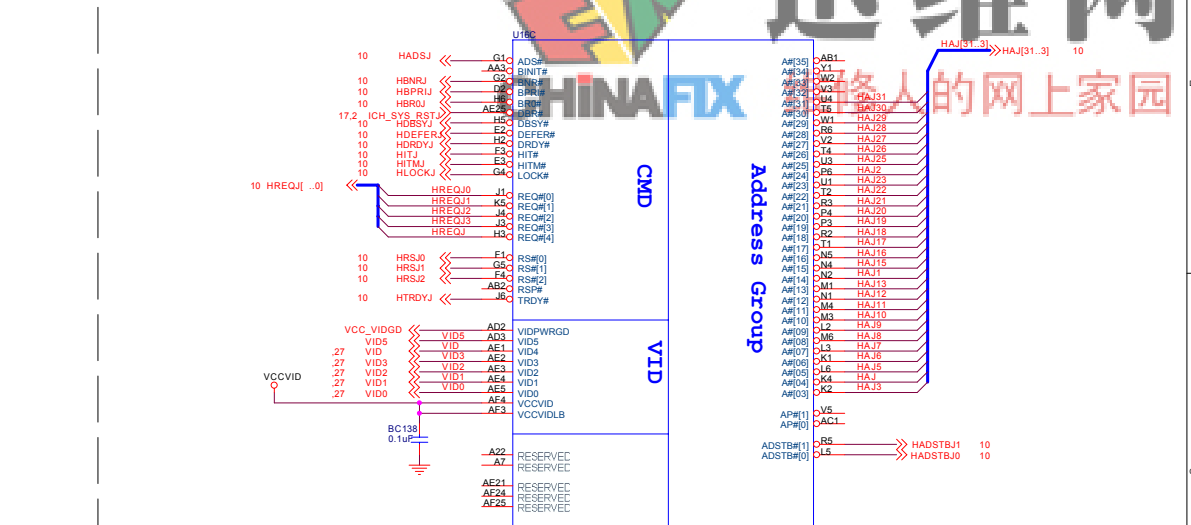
U16C

10 HADSJ G1 ADS#
AA3 BINIT#
10 HBNRJ G2 BNR#
10 HBPRIJ D2 BPRI#
10 HBR0J H6 BR0#
AE28 DBR#
17,2 ICH_SYS_RSTJ H5 DBSY#
10 HDBSYJ E2 DEFER#
10 HDEFERJ F2 DRDY#
10 HDRDYJ F3 HIT#
10 HITJ E3 HITM#
10 HITMJ G4 LOCK#
10 HLOCKJ

10 HREQJ[..0] HREQJ0 J1 REQ#[0]
HREQJ1 K5 REQ#[1]
HREQJ2 J4 REQ#[2]
HREQJ3 J3 REQ#[3]
HREQJ H3 REQ#[4]

10 HRSJ0 F1 RS#[0]
10 HRSJ1 G5 RS#[1]
10 HRSJ2 F4 RS#[2]
AB2 RSP#
10 HTRDYJ J6 TRDY#

CMD

VCC_VIDGD AD2 VIDPWRGD
VID5 VID5 AD3 VID5
,27 VID VID AE1 VID4
,27 VID3 VID3 AE2 VID3
,27 VID2 VID2 AE3 VID2
,27 VID1 VID1 AE4 VID1
,27 VID0 VID0 AE5 VID0
VCCVID AF4 VCCVID
AF3 VCCVIDLB

VID

BC138
0.1uF

A22 RESERVEC
A7 RESERVEC
AE21 RESERVEC
AF24 RESERVEC
AF25 RESERVEC

Address Group

HINAFIX 修人的网上家园

HAJ[31..3] HAJ[31..3] 10

A#[35] AB1
A#[34] Y1
A#[33] W2
A#[32] V3
A#[31] U4 HAJ31
A#[30] T5 HAJ30
A#[29] W1 HAJ29
A#[28] R6 HAJ28
A#[27] V2 HAJ27
A#[26] T4 HAJ26
A#[25] U3 HAJ25
A#[24] P6 HAJ2
A#[23] U1 HAJ23
A#[22] T2 HAJ22
A#[21] R3 HAJ21
A#[20] P4 HAJ20
A#[19] P3 HAJ19
A#[18] R2 HAJ18
A#[17] T1 HAJ17
A#[16] N5 HAJ16
A#[15] N4 HAJ15
A#[14] N2 HAJ1
A#[13] M1 HAJ13
A#[12] N1 HAJ12
A#[11] M4 HAJ11
A#[10] M3 HAJ10
A#[09] L2 HAJ9
A#[08] M6 HAJ8
A#[07] L3 HAJ7
A#[06] K1 HAJ6
A#[05] L6 HAJ5
A#[04] K4 HAJ
A#[03] K2 HAJ3

AP#[1] V5
AP#[0] AC1

ADSTB#[1] R5 HADSTBJ1 10
ADSTB#[0] L5 HADSTBJ0 10